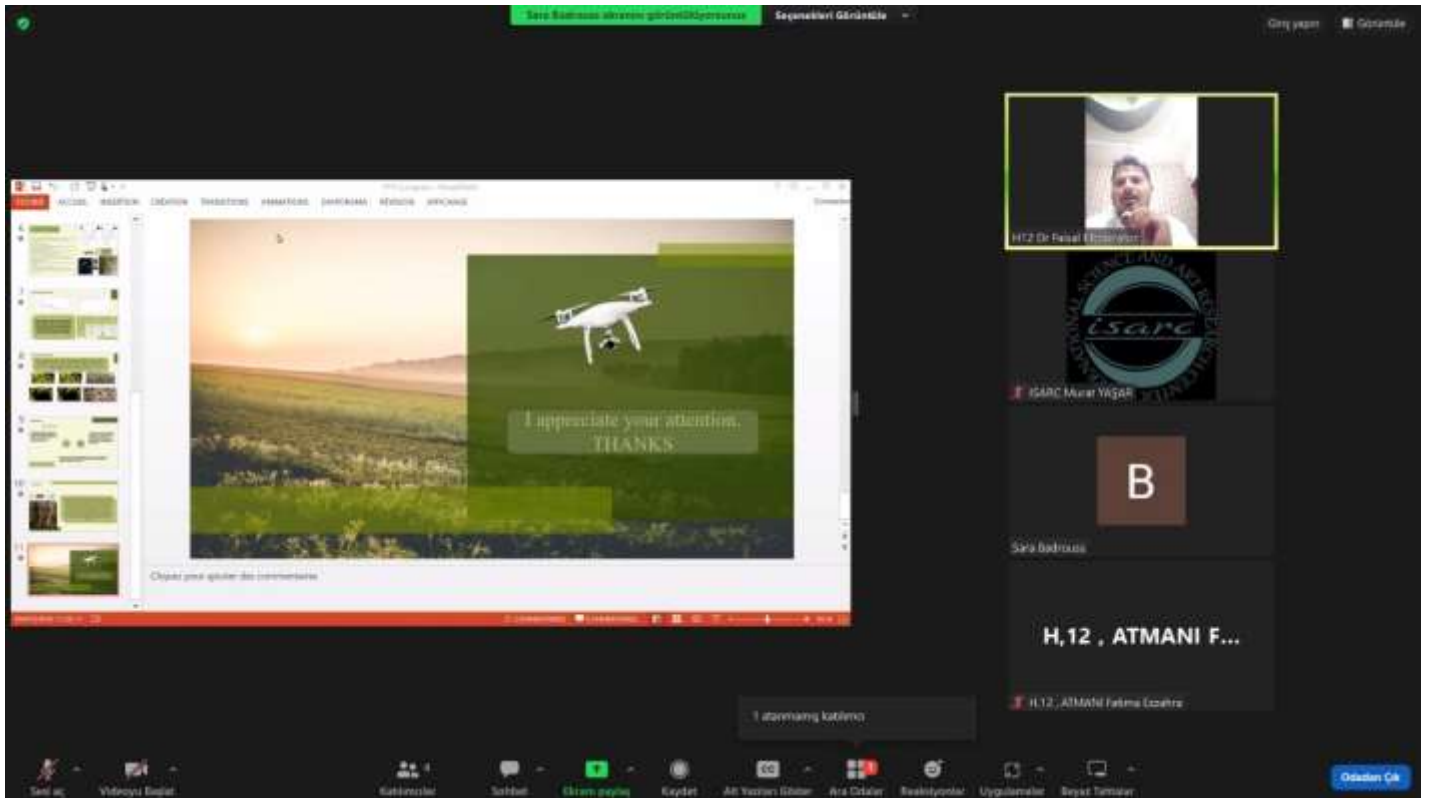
Sara Badrouss ekranını görüntülüyorsunuz

Seçenekleri Görüntüle

Giriş yapın

Görüntüle

FICHIER ACCUEIL INSERTION CRÉATION TRANSITIONS ANIMATIONS DIAPORAMA RÉVISION AFFICHAGE

I appreciate your attention.
THANKS

Cliquez pour ajouter des commentaires

H12 Dr Faisal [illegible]

ISARC Murat YAŞAR

B

Sara Badrouss

H,12 , ATMANI F...

H,12 , ATMANI Fatima Ezzahra

1 atanmamış katılımcı

Sesi aç

Videoyu Başlat

Katılımcılar

Sohbet

Ekranı paylaş

Kaydet

Alt Yazıları Göster

Ara Odalar

Reaksiyonlar

Uygulamalar

Beyaz Tahtalar

Odadan Çık